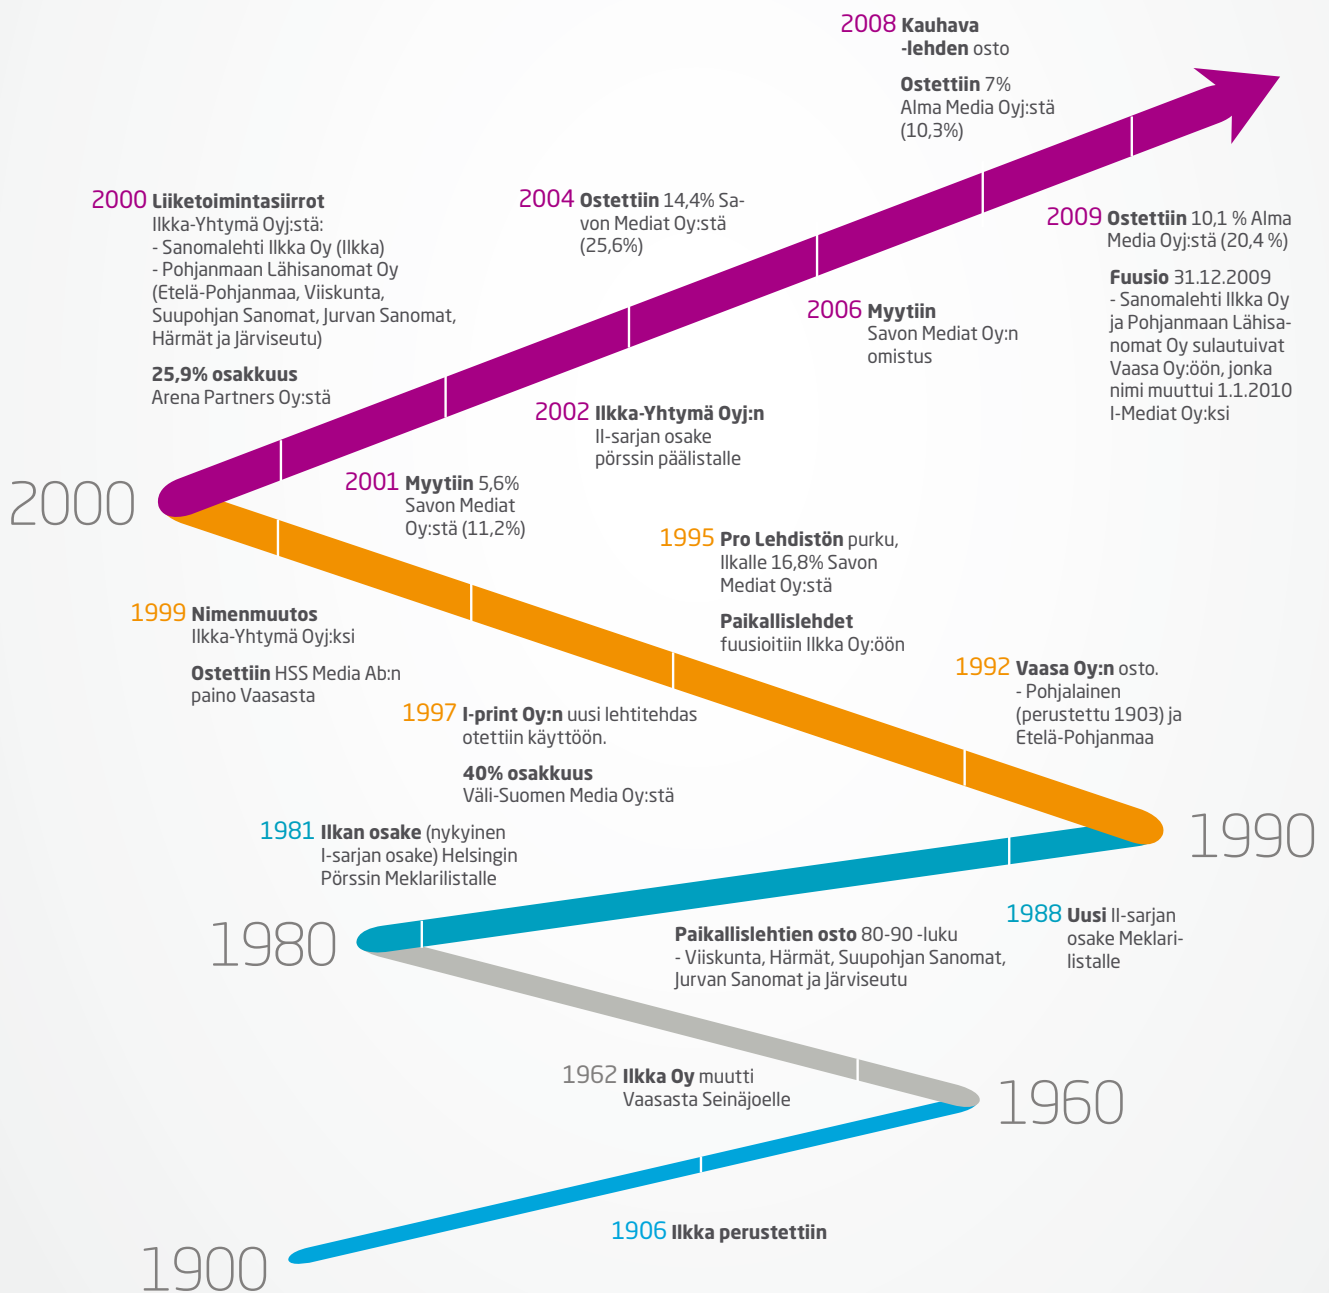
2008 **Kauhava -lehden** osto

**Ostettiin** 7% Alma Media Oyj:stä (10,3%)

2000 **Liiketoimintasiirrot** Ilkka-Yhtymä Oyj:stä:
- Sanomalehti Ilkka Oy (Ilkka)
- Pohjanmaan Lähisanomat Oy (Etelä-Pohjanmaa, Viiskunta, Suupohjan Sanomat, Jurvan Sanomat, Härmät ja Järviseutu)

**25,9% osakkuus** Arena Partners Oy:stä

2004 **Ostettiin** 14,4% Savon Mediat Oy:stä (25,6%)

2009 **Ostettiin** 10,1 % Alma Media Oyj:stä (20,4 %)

**Fuusio** 31.12.2009
- Sanomalehti Ilkka Oy ja Pohjanmaan Lähisanomat Oy sulautuivat Vaasa Oy:öön, jonka nimi muuttui 1.1.2010 I-Mediat Oy:ksi

2006 **Myytiin** Savon Mediat Oy:n omistus

2002 **Ilkka-Yhtymä Oyj:n** II-sarjan osake pörssin päälistalle

2000

2001 **Myytiin** 5,6% Savon Mediat Oy:stä (11,2%)

1995 **Pro Lehdistön** purku, Ilkalle 16,8% Savon Mediat Oy:stä

**Paikallislehdet** fuusioitiin Ilkka Oy:öön

1999 **Nimenmuutos** Ilkka-Yhtymä Oyj:ksi

**Ostettiin** HSS Media Ab:n paino Vaasasta

1992 **Vaasa Oy:n** osto.
- Pohjalainen (perustettu 1903) ja Etelä-Pohjanmaa

1997 **I-print Oy:n** uusi lehtitehdas otettiin käyttöön.

**40% osakkuus** Väli-Suomen Media Oy:stä

1990

1981 **Ilkan osake** (nykyinen I-sarjan osake) Helsingin Pörssin Meklarilistalle

1980

1988 **Uusi** II-sarjan osake Meklarilistalle

**Paikallislehtien osto** 80-90 -luku
- Viiskunta, Härmät, Suupohjan Sanomat, Jurvan Sanomat ja Järviseutu

1962 **Ilkka Oy** muutti Vaasasta Seinäjoelle

1960

1906 **Ilkka perustettiin**

1900